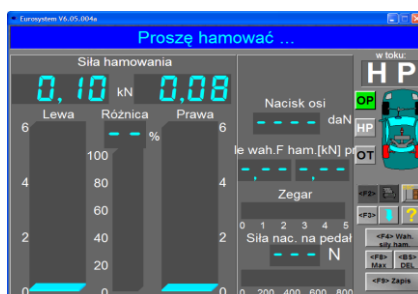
Eurosystem V6.05.004a

Proszę hamować ...

Siła hamowania

0,10 kN 0,08

Lewa Różnica Prawa

6 - - % 6

100

4 80 4

60

2 40 2

20

0 0 0

Nacisk osi

- - - - daN

le wah.F ham.[kN] pr

- , - - - , - -

Zegar

0 1 2 3 4 5

Siła nac. na pedał

- - - N

0 200 400 600 800

w toku:

H P

OP

HP

OT

<F2>

<F3>

<F4> Wan. siły ham.

<F8> Max

<BS> DEL

<F9> Zapis